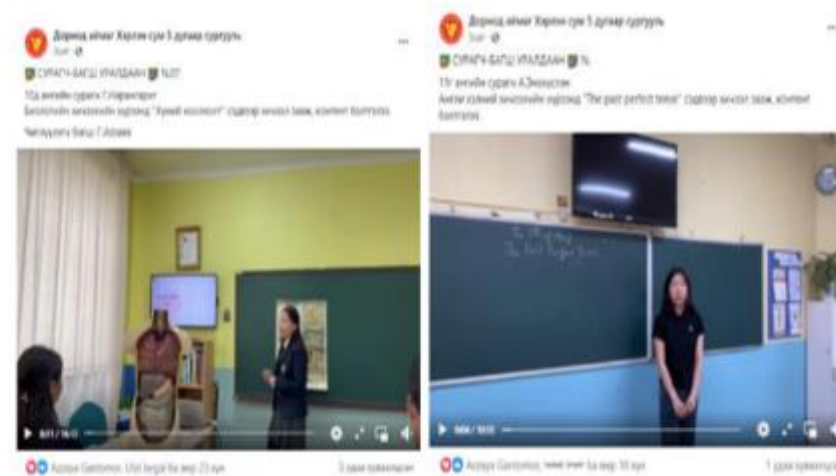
Дорнод аймаг Хэрлэн сум 5 дугаар сургууль
5ш · 
СУРАГЧ-БАГШ УРАЛДААН №37
10д ангийн сурагч Г.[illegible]
Биологийн хичээлийн хүрээнд "Хүний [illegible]" сэдвээр хичээл заан, контент бэлтгэлээ.
Чиглүүлэгч багш: Г.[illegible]

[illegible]

Азбаяр Ганбатын, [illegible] бусад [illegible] 23 хүн
3 удаа хуваалцсан

Дорнод аймаг Хэрлэн сум 5 дугаар сургууль
5ш · 
СУРАГЧ-БАГШ УРАЛДААН №
11г ангийн сурагч А.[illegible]
Англи хэлний хичээлийн хүрээнд "The past perfect tense" сэдвээр хичээл заан, контент бэлтгэлээ.

The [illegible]
The Past Perfect Tense

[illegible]

Азбаяр Ганбатын, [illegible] бусад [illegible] 16 хүн
1 удаа хуваалцсан